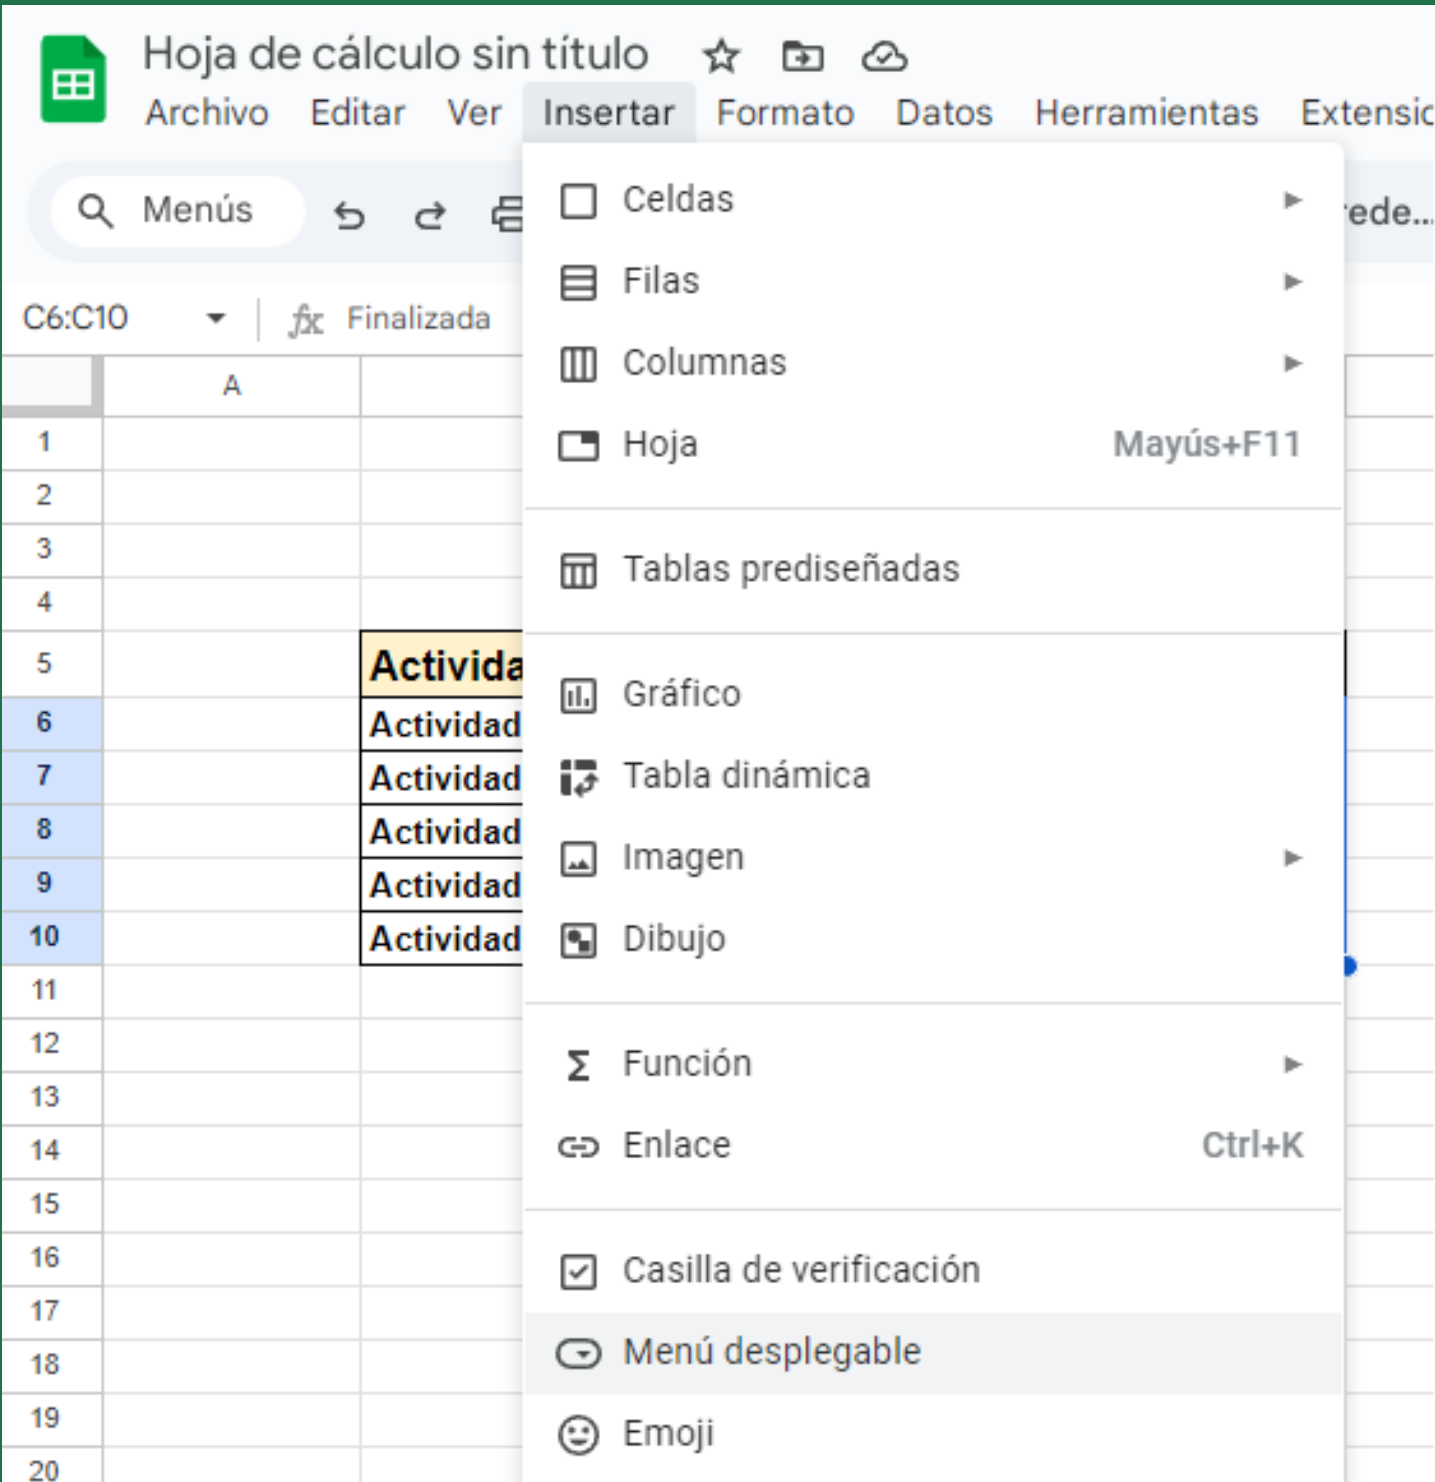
Hoja de cálculo sin título

Archivo Editar Ver Insertar Formato Datos Herramientas Extensic

Menús

ede...

C6:C10

Finalizada

A

1
2
3
4
5
6
7
8
9
10
11
12
13
14
15
16
17
18
19
20

| Activida |
|---|
| Actividad |
| Actividad |
| Actividad |
| Actividad |
| Actividad |

Celdas
Filas
Columnas
Hoja Mayús+F11

Tablas prediseñadas

Gráfico
Tabla dinámica
Imagen
Dibujo

Función
Enlace Ctrl+K

Casilla de verificación
Menú desplegable
Emoji